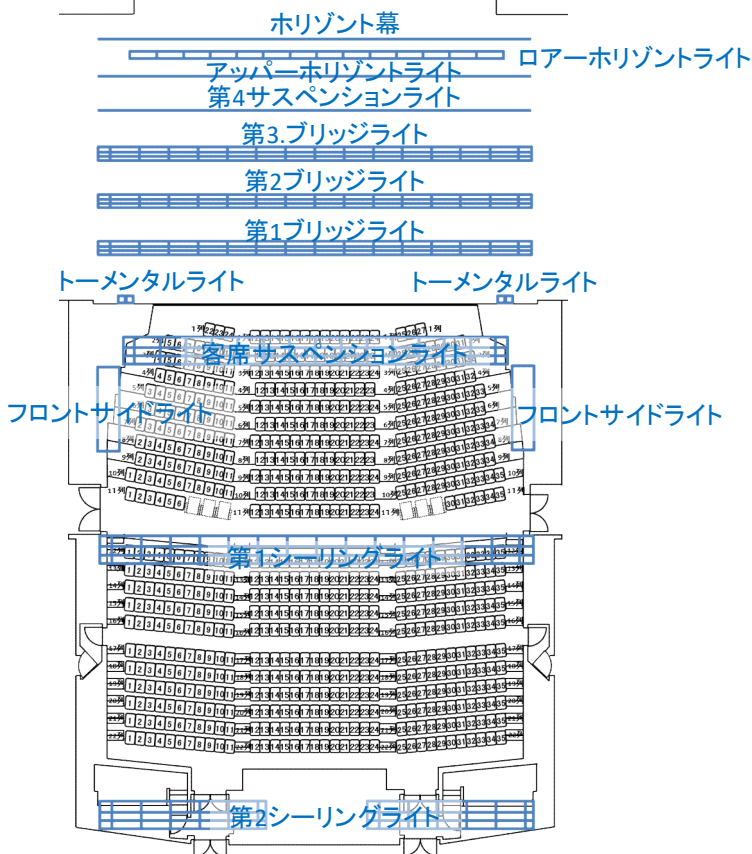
ホリゾント幕
ロアーホリゾントライト
アッパーホリゾントライト
第4サスペンションライト
第3.ブリッジライト
第2ブリッジライト
第1ブリッジライト
トーメンタルライト
トーメンタルライト
客席サスペンションライト
フロントサイドライト
フロントサイドライト
第1シーリングライト
第2シーリングライト